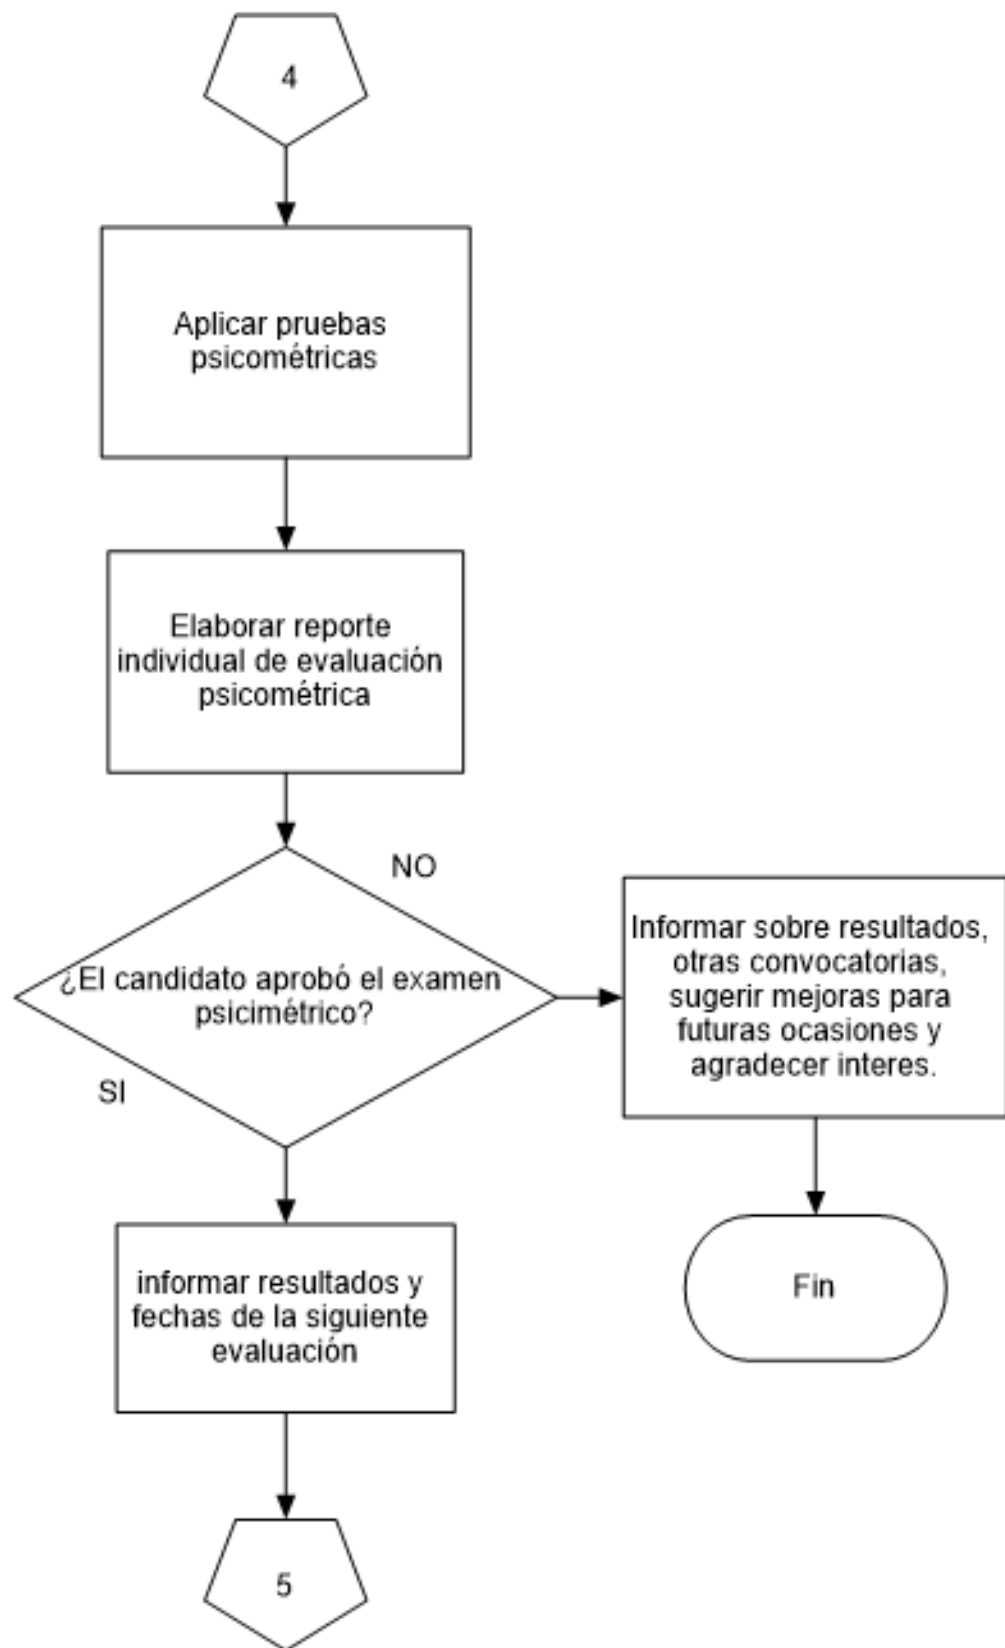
4

Aplicar pruebas psicométricas

Elaborar reporte individual de evaluación psicométrica

NO

¿El candidato aprobó el examen psicimétrico?

SI

Informar sobre resultados, otras convocatorias, sugerir mejoras para futuras ocasiones y agradecer interes.

Fin

informar resultados y fechas de la siguiente evaluación

5